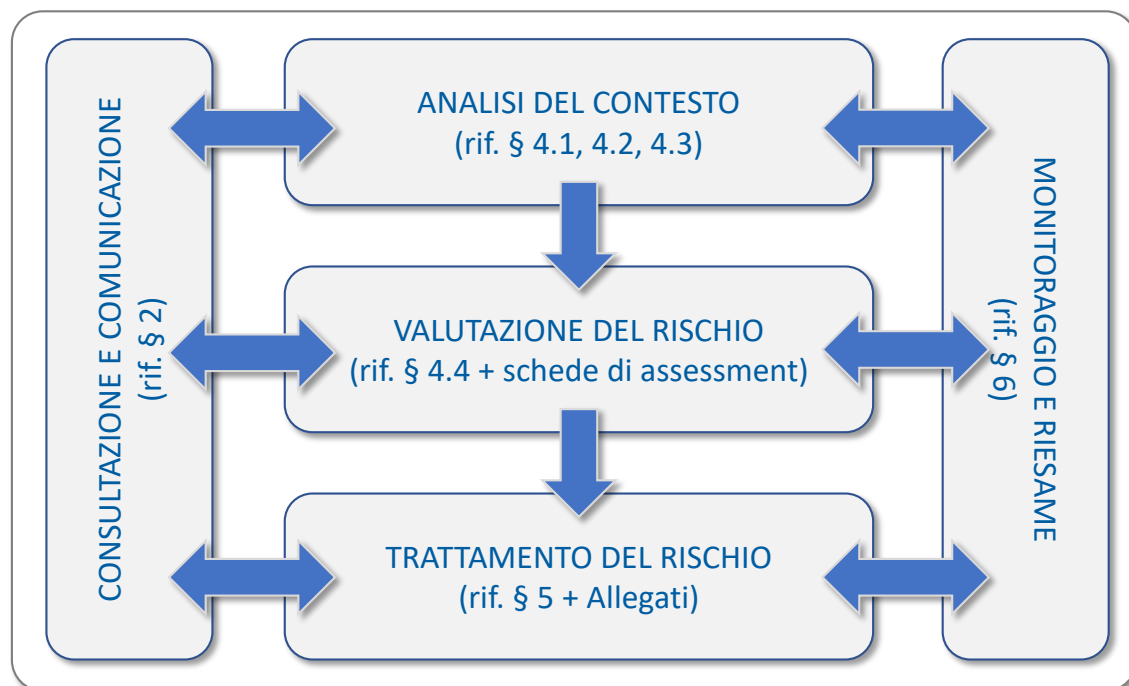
CONSULTAZIONE E COMUNICAZIONE
(rif. § 2)

ANALISI DEL CONTESTO
(rif. § 4.1, 4.2, 4.3)

VALUTAZIONE DEL RISCHIO
(rif. § 4.4 + schede di assessment)

TRATTAMENTO DEL RISCHIO
(rif. § 5 + Allegati)

MONITORAGGIO E RIESAME
(rif. § 6)